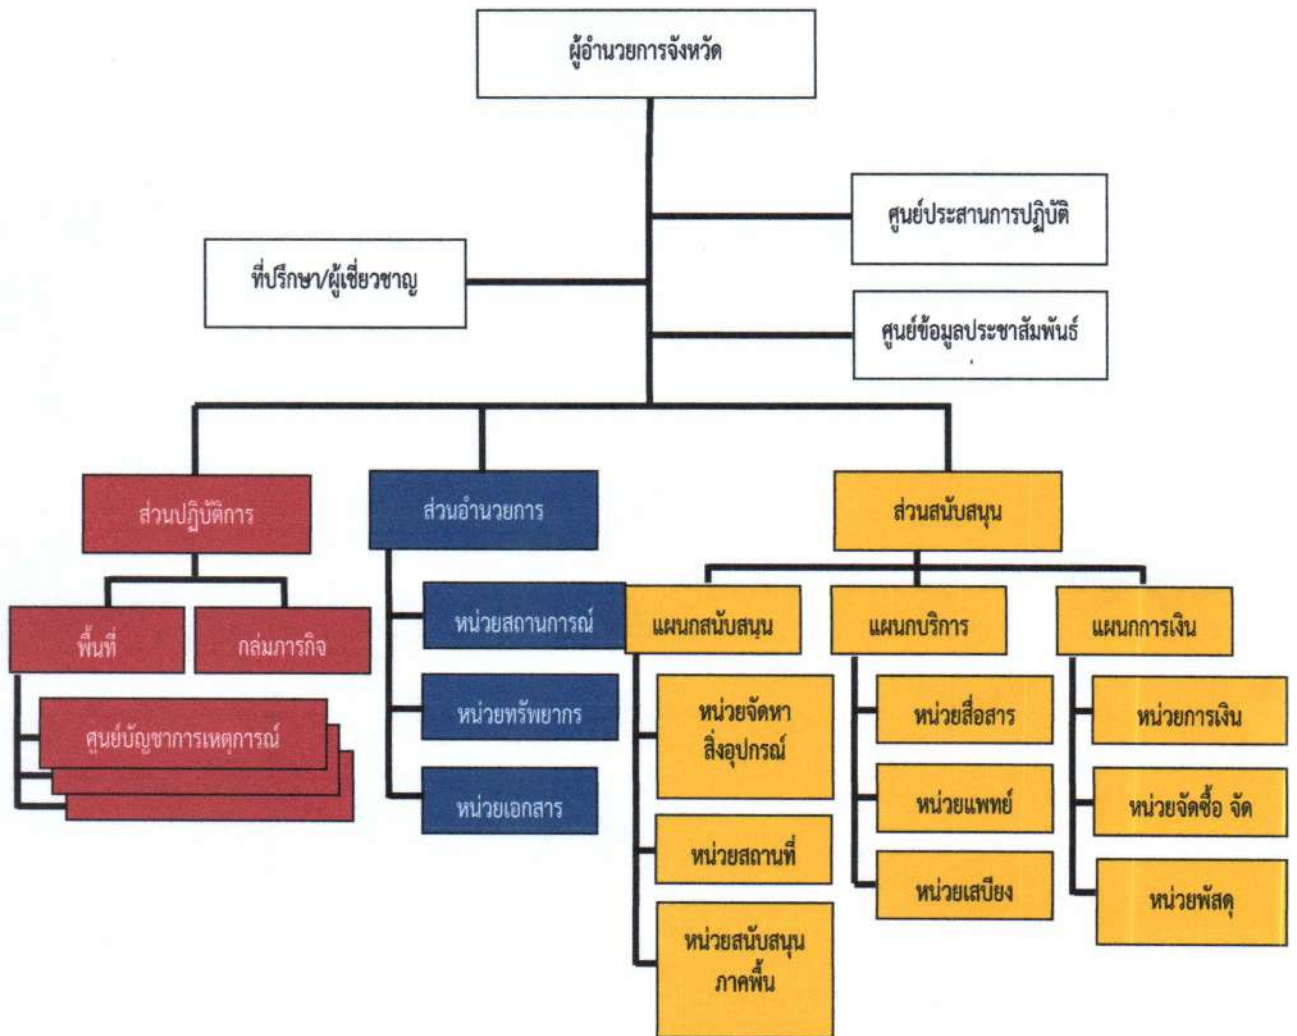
ผู้อำนวยการจังหวัด

ศูนย์ประสานการปฏิบัติ

ที่ปรึกษา/ผู้เชี่ยวชาญ

ศูนย์ข้อมูลประชาสัมพันธ์

ส่วนปฏิบัติการ

ส่วนอำนวยการ

ส่วนสนับสนุน

พื้นที่

กลุ่มภารกิจ

ศูนย์บัญชาการเหตุการณ์

หน่วยสถานการณ์

หน่วยทรัพยากร

หน่วยเอกสาร

แผนกสนับสนุน

หน่วยจัดหาสิ่งอุปกรณ์

หน่วยสถานที่

หน่วยสนับสนุนภาคพื้น

แผนกบริการ

หน่วยสื่อสาร

หน่วยแพทย์

หน่วยเสบียง

แผนกการเงิน

หน่วยการเงิน

หน่วยจัดซื้อ จัด

หน่วยพัสดุ